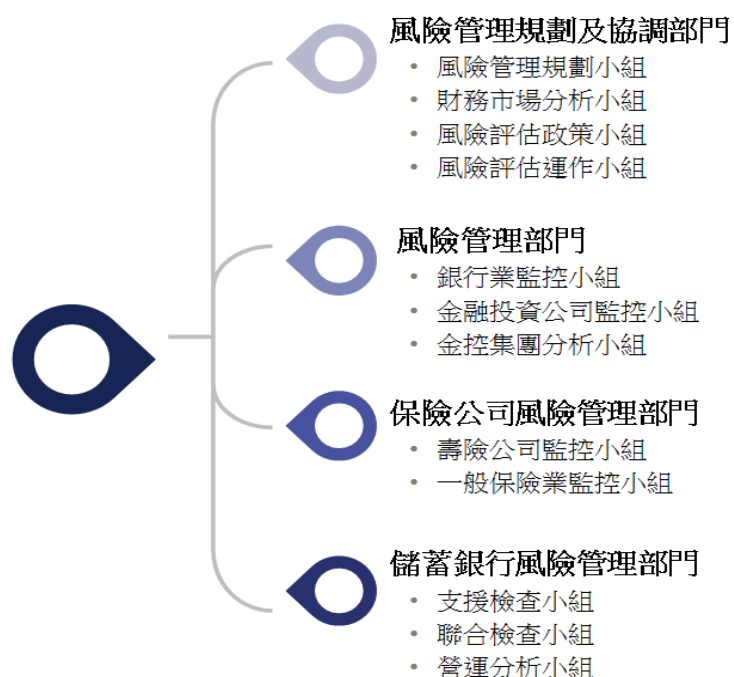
風險管理規劃及協調部門
• 風險管理規劃小組
• 財務市場分析小組
• 風險評估政策小組
• 風險評估運作小組

風險管理部門
• 銀行業監控小組
• 金融投資公司監控小組
• 金控集團分析小組

保險公司風險管理部門
• 壽險公司監控小組
• 一般保險業監控小組

儲蓄銀行風險管理部門
• 支援檢查小組
• 聯合檢查小組
• 營運分析小組